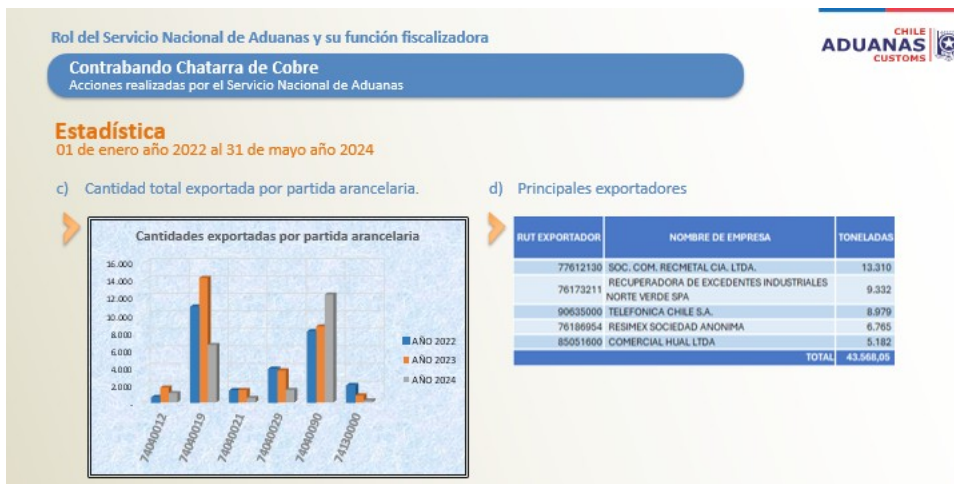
Rol del Servicio Nacional de Aduanas y su función fiscalizadora

CHILE
ADUANAS
CUSTOMS

Contrabando Chatarra de Cobre
Acciones realizadas por el Servicio Nacional de Aduanas

Estadística
01 de enero año 2022 al 31 de mayo año 2024

c) Cantidad total exportada por partida arancelaria.

Cantidades exportadas por partida arancelaria

16.000
14.000
12.000
10.000
8.000
6.000
4.000
2.000

74040012
74040019
74040021
74040029
74040090
74130000

AÑO 2022
AÑO 2023
AÑO 2024

d) Principales exportadores

| RUT EXPORTADOR | NOMBRE DE EMPRESA | TONELADAS |
|---|---|---|
| 77612130 | SOC. COM. RECMETAL CIA. LTDA. | 13.310 |
| 76173211 | RECUPERADORA DE EXCEDENTES INDUSTRIALES NORTE VERDE SPA | 9.332 |
| 90635000 | TELEFONICA CHILE S.A. | 8.979 |
| 76186954 | RESIMEX SOCIEDAD ANONIMA | 6.765 |
| 85051600 | COMERCIAL HUAL LTDA | 5.182 |
| | TOTAL | 43.568,05 |